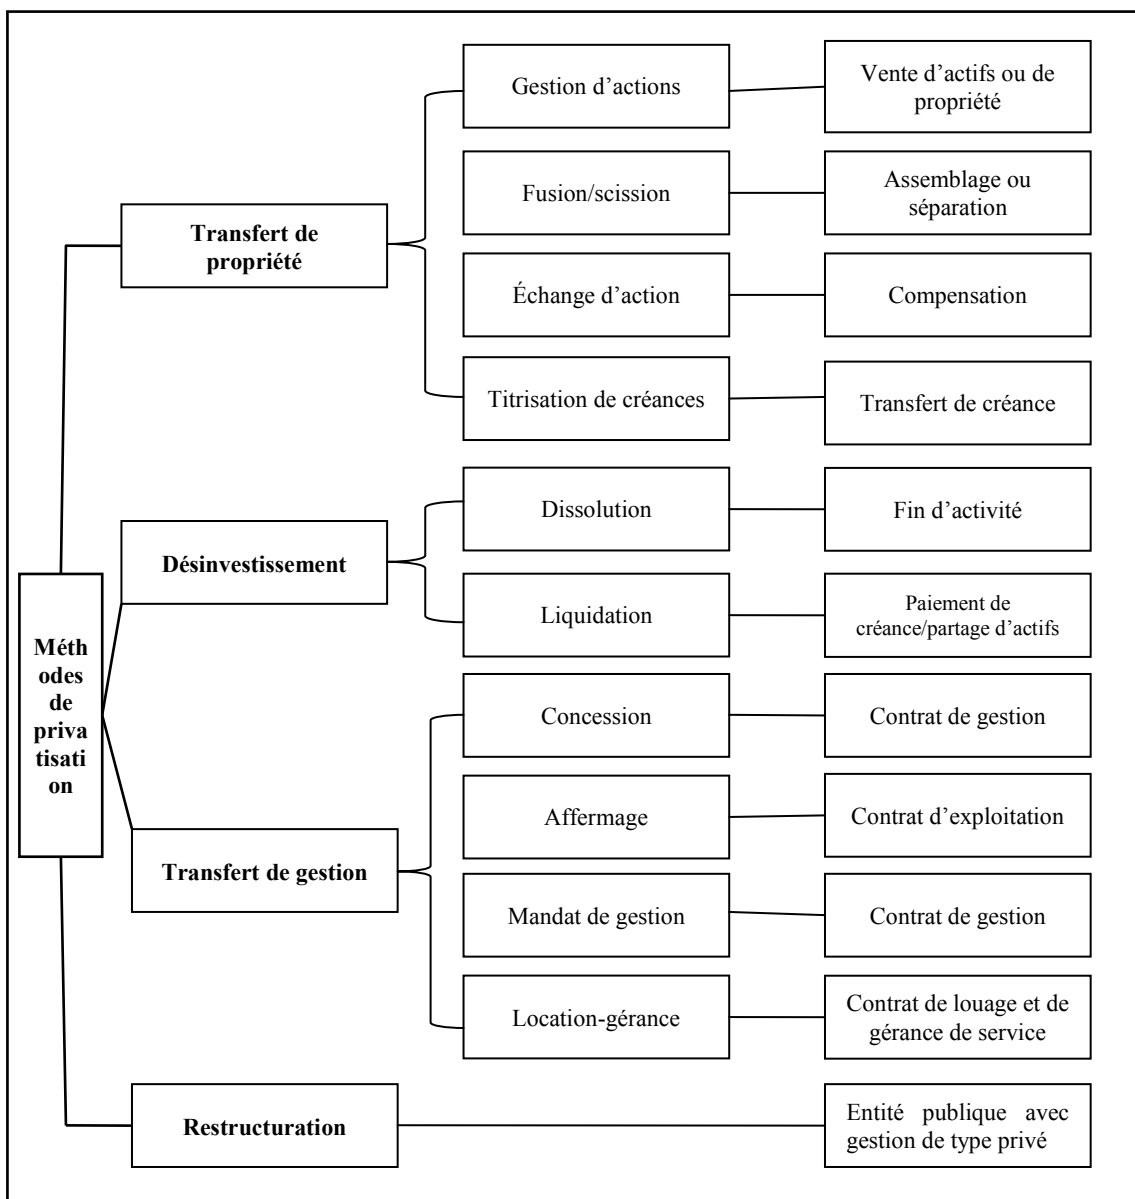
Méthodes de privatisation

Transfert de propriété

Gestion d'actions

Vente d'actifs ou de propriété

Fusion/scission

Assemblage ou séparation

Échange d'action

Compensation

Titrisation de créances

Transfert de créance

Désinvestissement

Dissolution

Fin d'activité

Liquidation

Paiement de créance/partage d'actifs

Transfert de gestion

Concession

Contrat de gestion

Affermage

Contrat d'exploitation

Mandat de gestion

Contrat de gestion

Location-gérance

Contrat de louage et de gérance de service

Restructuration

Entité publique avec gestion de type privé